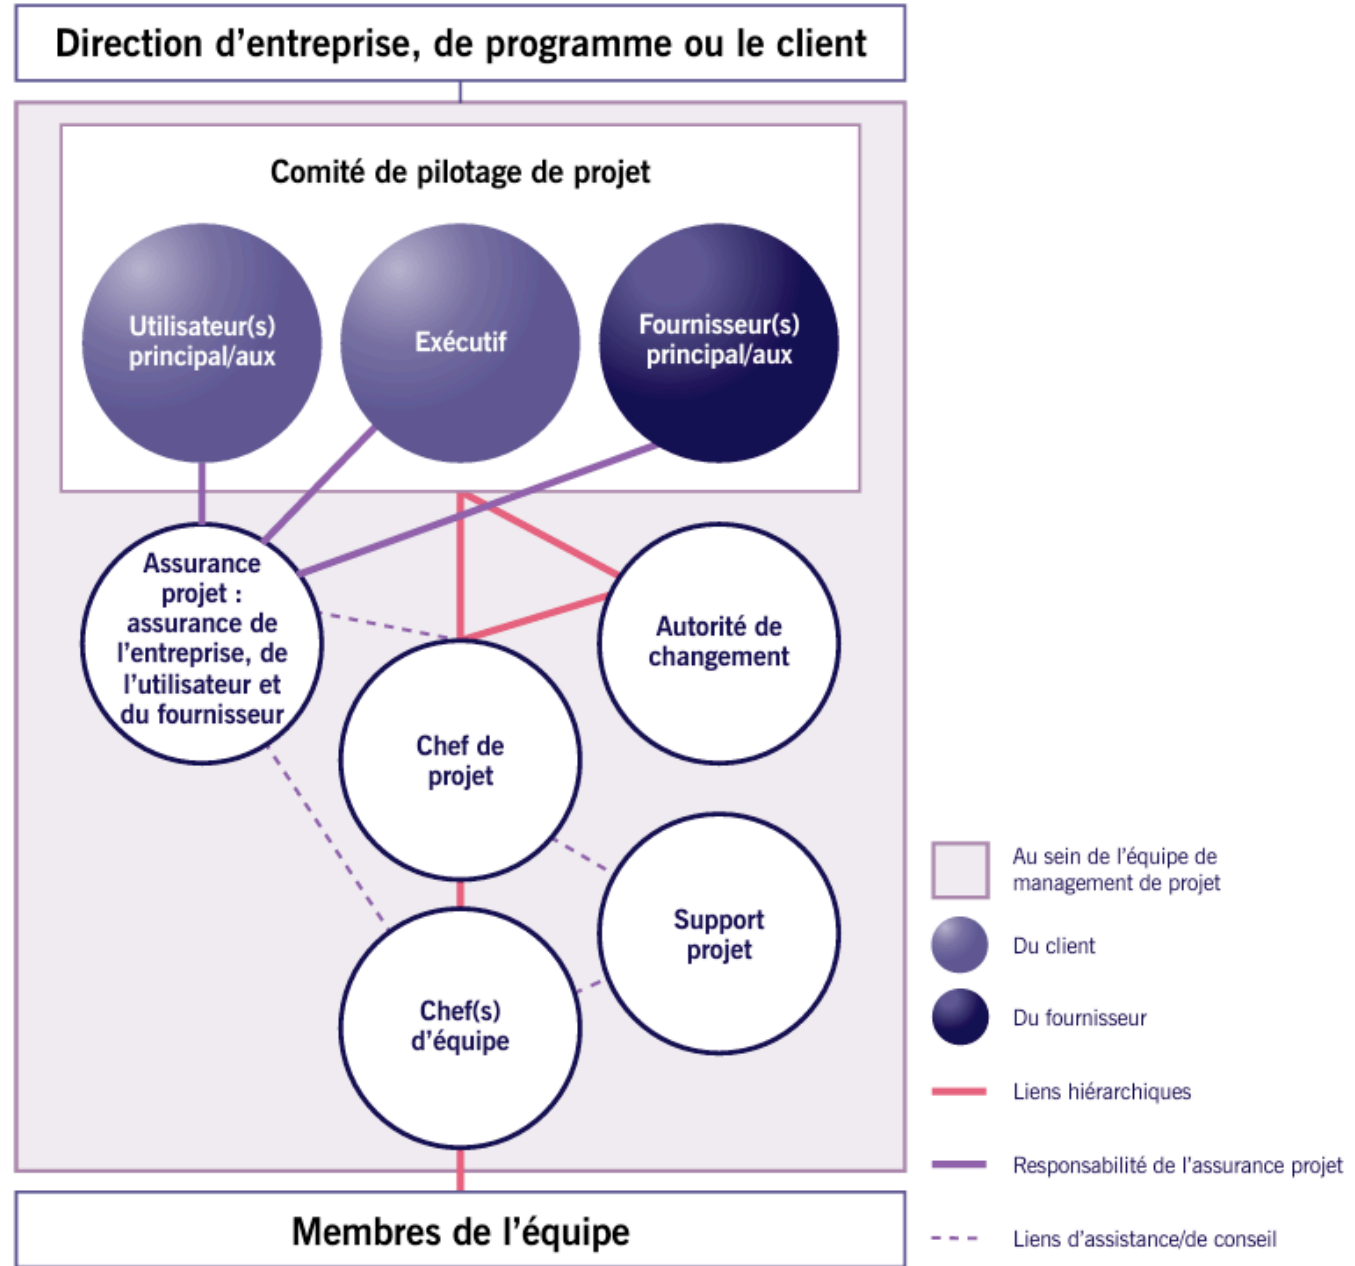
Direction d'entreprise, de programme ou le client

Comité de pilotage de projet

Utilisateur(s) principal/aux

Exécutif

Fournisseur(s) principal/aux

Assurance projet : assurance de l'entreprise, de l'utilisateur et du fournisseur

Autorité de changement

Chef de projet

Support projet

Chef(s) d'équipe

Membres de l'équipe

Au sein de l'équipe de management de projet

Du client

Du fournisseur

Liens hiérarchiques

Responsabilité de l'assurance projet

Liens d'assistance/de conseil